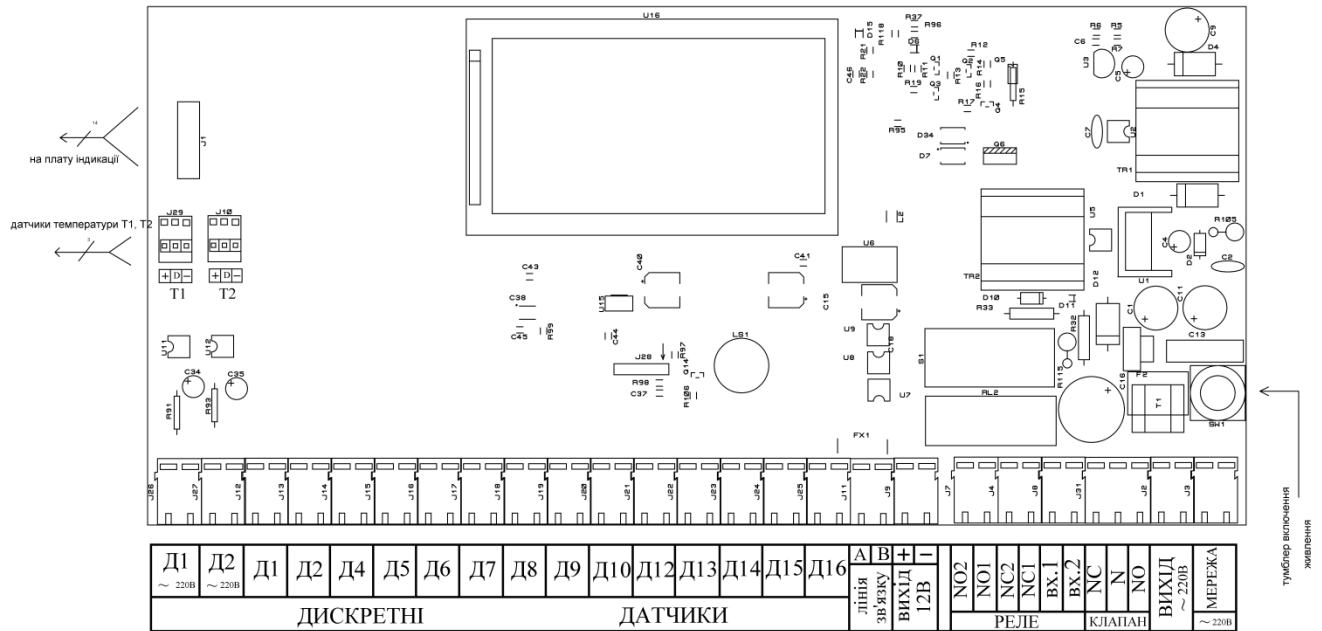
на плату індикації

датчики температури Т1, Т2

T1 T2

U16

J1

J29 J10

TR1

TR2

U1

U6

LS1

S1

RL2

T1

SW1

FX1

тумблер включення живлення

J26 J27 J12 J13 J14 J15 J16 J17 J18 J19 J20 J21 J22 J23 J24 J25 J11 J9 J7 J4 J8 J31 J2 J3

| Д1 ~ 220В | Д2 ~ 220В | Д1 | Д2 | Д4 | Д5 | Д6 | Д7 | Д8 | Д9 | Д10 | Д12 | Д13 | Д14 | Д15 | Д16 | A | B | + | – | NO2 | NO1 | NC2 | NC1 | вх.1 | вх.2 | NC | N | NO | ВИХІД ~ 220В | МЕРЕЖА ~ 220В |
|---|---|---|---|---|---|---|---|---|---|---|---|---|---|---|---|---|---|---|---|---|---|---|---|---|---|---|---|---|---|---|

ДИСКРЕТНІ ДАТЧИКИ

ЛІНІЯ ЗВ'ЯЗКУ

ВИХІД 12В

РЕЛЕ

КЛАПАН